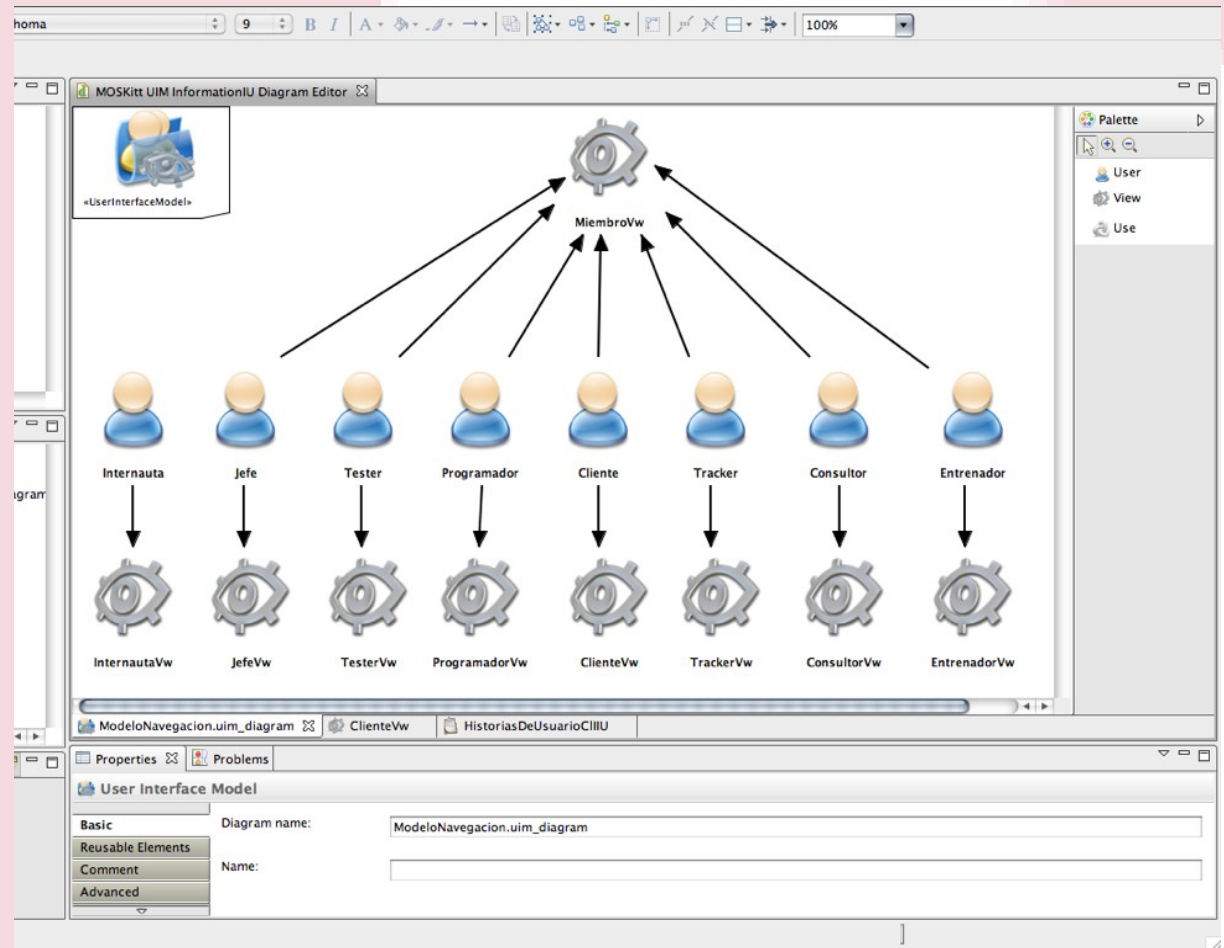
homa 9 B I A 100%

MOSKitt UIM InformationIU Diagram Editor

«UserInterfaceModel»

MiembroVw

Internauta Jefe Tester Programador Cliente Tracker Consultor Entrenador

InternautaVw JefeVw TesterVw ProgramadorVw ClienteVw TrackerVw ConsultorVw EntrenadorVw

Palette
User
View
Use

agram

ModeloNavegacion.uim_diagram ClienteVw HistoriasDeUsuarioClIIU

Properties Problems

User Interface Model

Basic
Reusable Elements
Comment
Advanced

Diagram name: ModeloNavegacion.uim_diagram

Name: